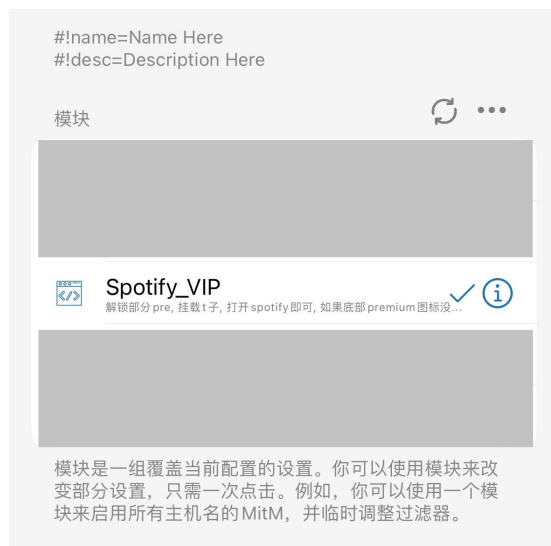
#!name=Name Here
#!desc=Description Here

模块

Spotify_VIP
解锁部分pre, 挂载t子, 打开 spotify 即可, 如果底部 premium 图标没...

模块是一组覆盖当前配置的设置。你可以使用模块来改变部分设置，只需一次点击。例如，你可以使用一个模块来启用所有主机名的MitM，并临时调整过滤器。